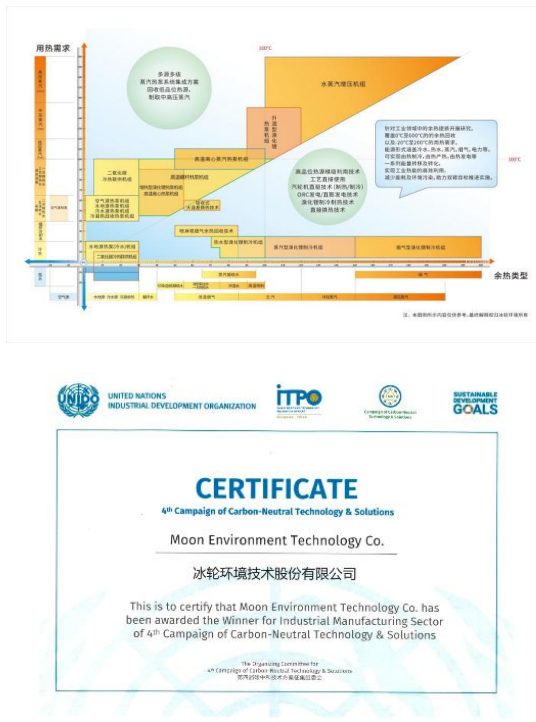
用热需求

100℃

多段多级
蒸汽热泵系统集成方案
回收低品位热源，
制取中高压蒸汽

水蒸汽增压机组

升温型热泵机组

高温离心热泵机组

针对工业领域中的余热提供开展研究，覆盖0℃至600℃的余热回收以及-20℃至200℃的热需求。能源形式涵盖冷水、热水、蒸汽、烟气、电力等，可实现由热制冷、由热产热、由热发电等一系列能量转换及转化。实现工业热能的高效利用，减少能耗及环境污染，助力双碳目标推进实施。

100℃

二级压缩冷热联供机组

高温螺杆热泵机组

螺杆型高温热泵机组
高温离心热泵机组

空气源热泵机组
水地源热泵机组
冷凝热回收机组
冷凝热回收机组

空气源机组

高品位热源梯级利用技术
工艺直接使用
汽轮机直驱技术(制热/制冷)
ORC发电/直膨发电技术
溴化锂型制冷制热技术
直接换热技术

吸收式大温差换热机组

吸收式大温差热泵机组

烟气热水余热回收机组

热水型溴化锂制冷机组

蒸汽型溴化锂制冷机组

烟气型溴化锂制冷机组

水地源热泵(冷水)机组

二级压缩超低温机组

余热类型

注：本图例所示内容仅供参考，最终解释权归冰轮环境所有

UNITED NATIONS INDUSTRIAL DEVELOPMENT ORGANIZATION

ITPO

Campaign of Carbon-Neutral Technology & Solutions

SUSTAINABLE DEVELOPMENT GOALS

CERTIFICATE
4th Campaign of Carbon-Neutral Technology & Solutions

Moon Environment Technology Co.

冰轮环境技术股份有限公司

This is to certify that Moon Environment Technology Co. has been awarded the Winner for Industrial Manufacturing Sector of 4th Campaign of Carbon-Neutral Technology & Solutions

The Organizing Committee for 4th Campaign of Carbon-Neutral Technology & Solutions
第四届碳中和技术方案征集组委会